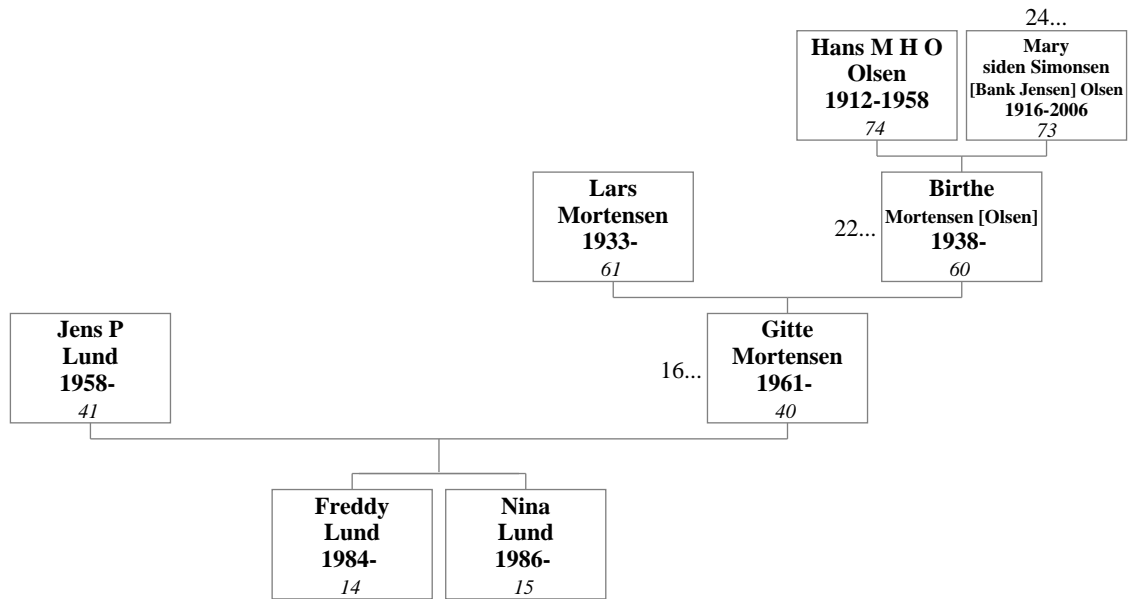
24...

Hans M H O Olsen
1912-1958
74

Mary siden Simonsen [Bank Jensen] Olsen
1916-2006
73

Lars Mortensen
1933-
61

22...

Birthe Mortensen [Olsen]
1938-
60

Jens P Lund
1958-
41

16...

Gitte Mortensen
1961-
40

Freddy Lund
1984-
14

Nina Lund
1986-
15